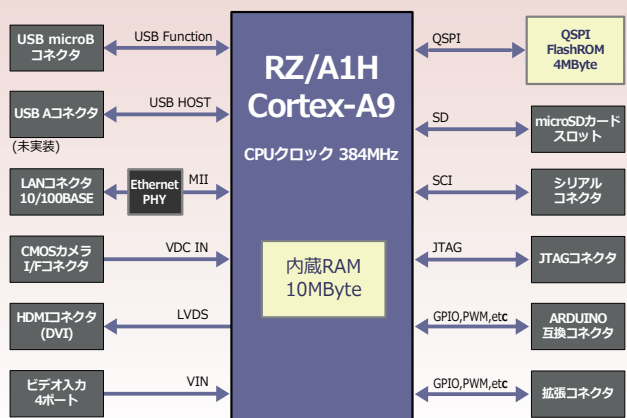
USB microB コネクタ

USB Function

USB Aコネクタ

USB HOST

(未実装)

LANコネクタ 10/100BASE

Ethernet PHY

MII

CMOSカメラ I/Fコネクタ

VDC IN

HDMIコネクタ (DVI)

LVDS

ビデオ入力 4ポート

VIN

RZ/A1H Cortex-A9

CPUクロック 384MHz

内蔵RAM 10MByte

QSPI

QSPI FlashROM 4MByte

SD

microSDカード スロット

SCI

シリアル コネクタ

JTAG

JTAGコネクタ

GPIO,PWM,etc

ARDUINO 互換コネクタ

GPIO,PWM,etc

拡張コネクタ